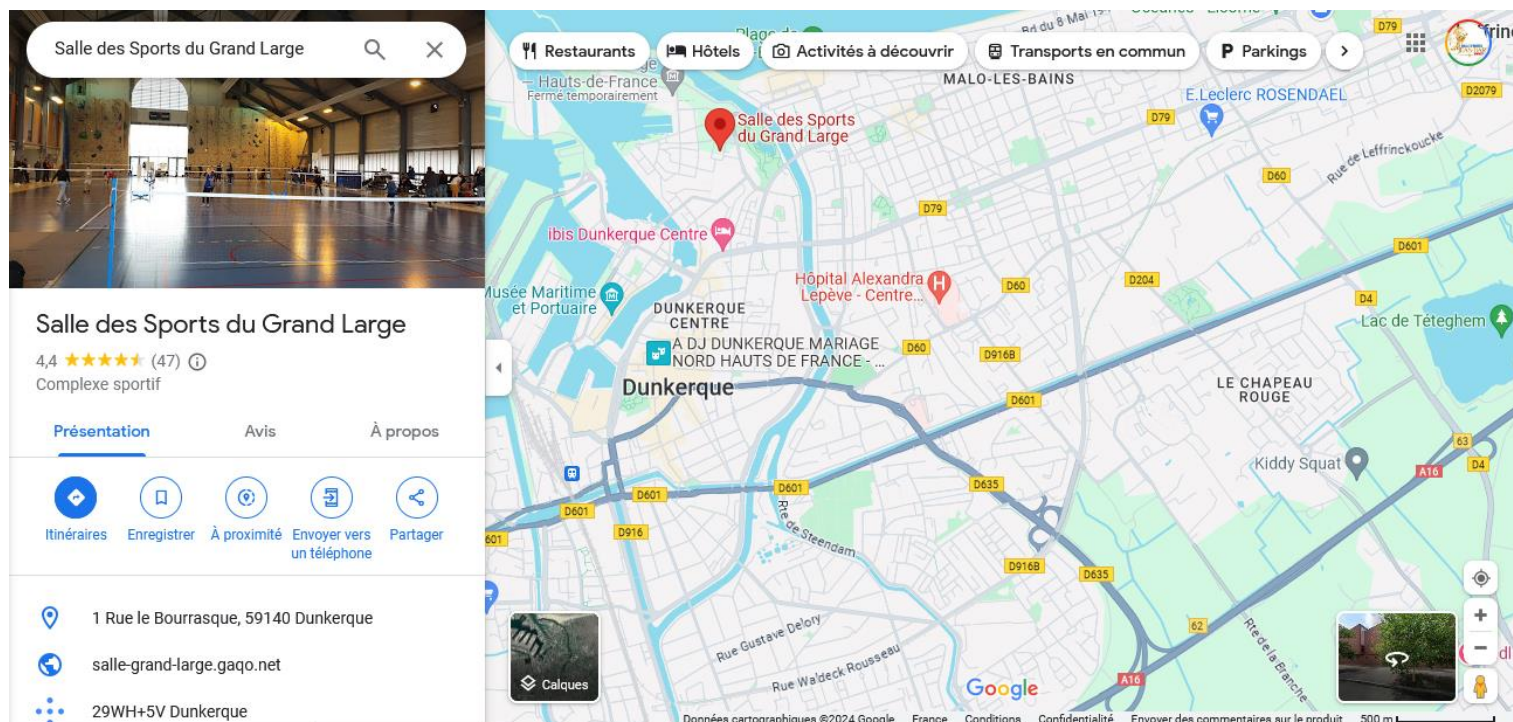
Salle des Sports du Grand Large

Salle des Sports du Grand Large
4,4 ★★★★★ (47)
Complexe sportif

Présentation
Avis
À propos

Itinéraires
Enregistrer
À proximité
Envoyer vers un téléphone
Partager

1 Rue le Bourrasque, 59140 Dunkerque
salle-grand-large.gaqo.net
29WH+5V Dunkerque

Restaurants
Hôtels
Activités à découvrir
Transports en commun
Parkings

Hauts-de-France
Fermé temporairement
MALO-LES-BAINS
E.Leclerc ROSENDAEL
Salle des Sports du Grand Large
Rue de Leffrinckoucke
ibis Dunkerque Centre
Hôpital Alexandra Lepève - Centre...
Musée Maritime et Portuaire
DUNKERQUE CENTRE
A DJ DUNKERQUE MARIAGE NORD HAUTS DE FRANCE - ...
Dunkerque
Lac de Téteghem
LE CHAPEAU ROUGE
Kiddy Squat
Rue de Steendam
Rue Gustave Delory
Rue Waldeck Rousseau
Rue de la Branche
D79
D2079
D60
D601
D204
D4
D916B
D635
D616
D916
A16
63
62
Calques
Google
Données cartographiques ©2024 Google France Conditions Confidentialité Envoyer des commentaires sur le produit 500 m